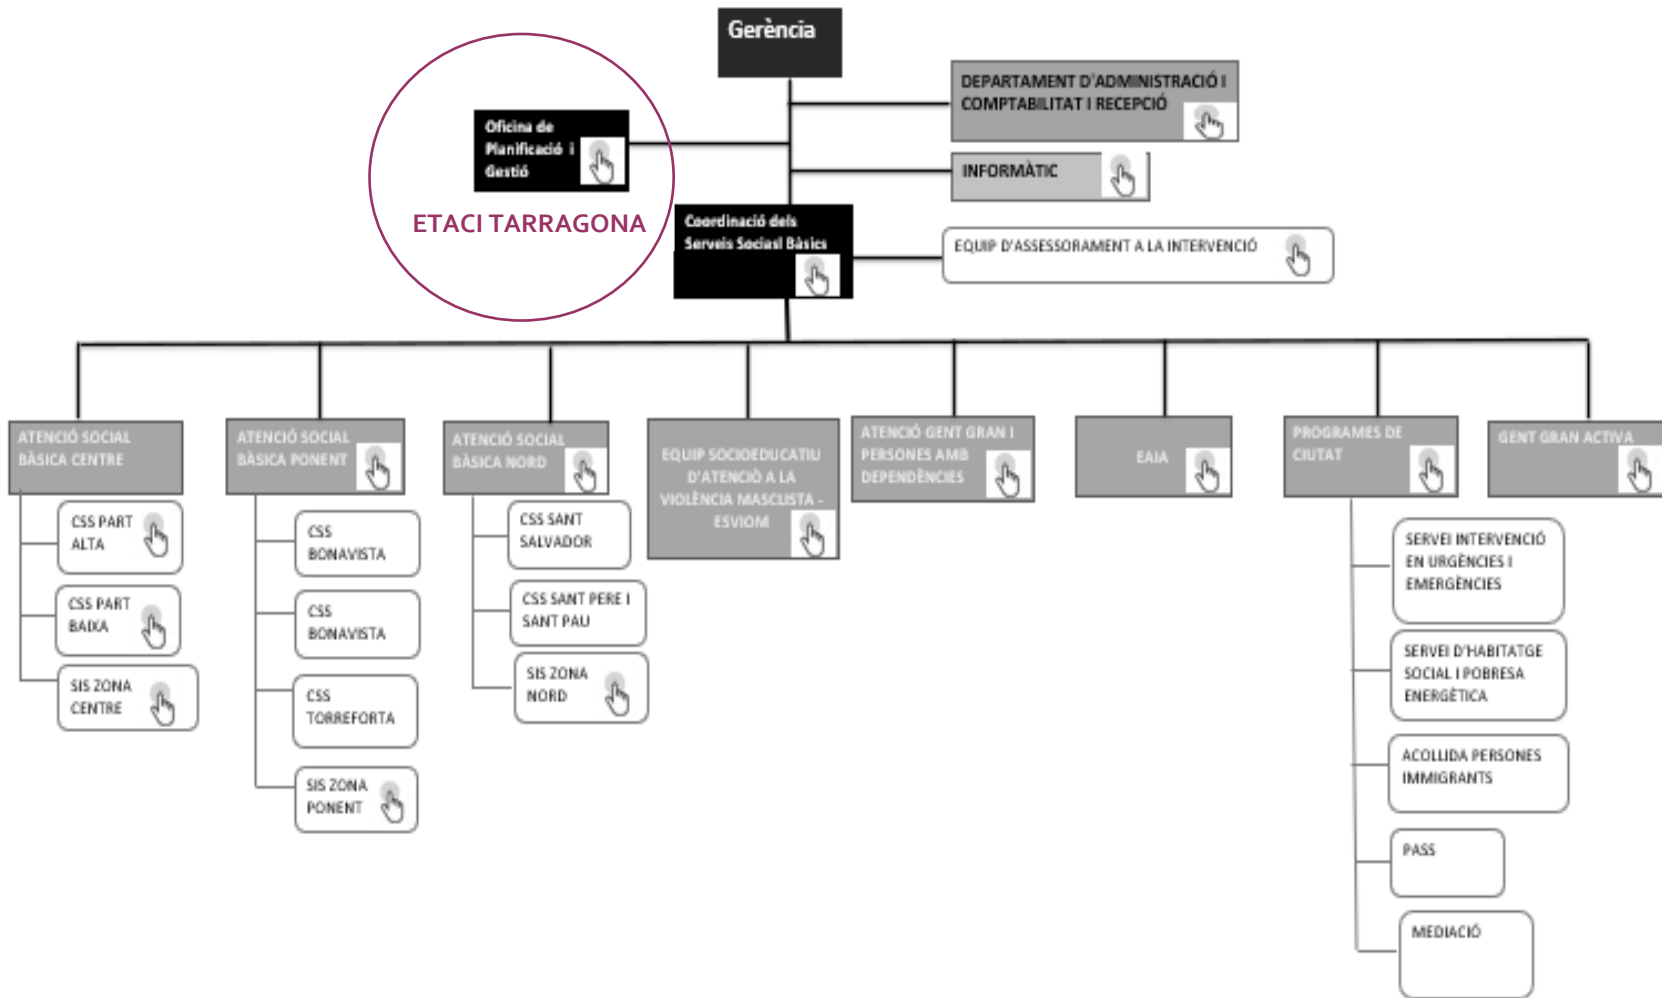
Gerència

DEPARTAMENT D'ADMINISTRACIÓ I COMPTABILITAT I RECEPCIÓ

Oficina de Planificació i Gestió

INFORMÀTIC

ETACI TARRAGONA

Coordinació dels Serveis Socials Bàsics

EQUIP D'ASSESSORAMENT A LA INTERVENCIÓ

ATENCIÓ SOCIAL BÀSICA CENTRE

CSS PART ALTA

CSS PART BAIXA

SIS ZONA CENTRE

ATENCIÓ SOCIAL BÀSICA PONENT

CSS BONAVISTA

CSS BONAVISTA

CSS TORREFORTA

SIS ZONA PONENT

ATENCIÓ SOCIAL BÀSICA NORD

CSS SANT SALVADOR

CSS SANT PERE I SANT PAU

SIS ZONA NORD

EQUIP SOCIOEDUCATIU D'ATENCIÓ A LA VIOLÈNCIA MASCLISTA - ESVIOM

ATENCIÓ GENT GRAN I PERSONES AMB DEPENDÈNCIES

EAIA

PROGRAMES DE CIUTAT

SERVEI INTERVENCIÓ EN URGÈNCIES I EMERGÈNCIES

SERVEI D'HABITATGE SOCIAL I POBRESA ENERGÈTICA

ACOLLIDA PERSONES IMMIGRANTS

PASS

MEDIACIÓ

GENT GRAN ACTIVA